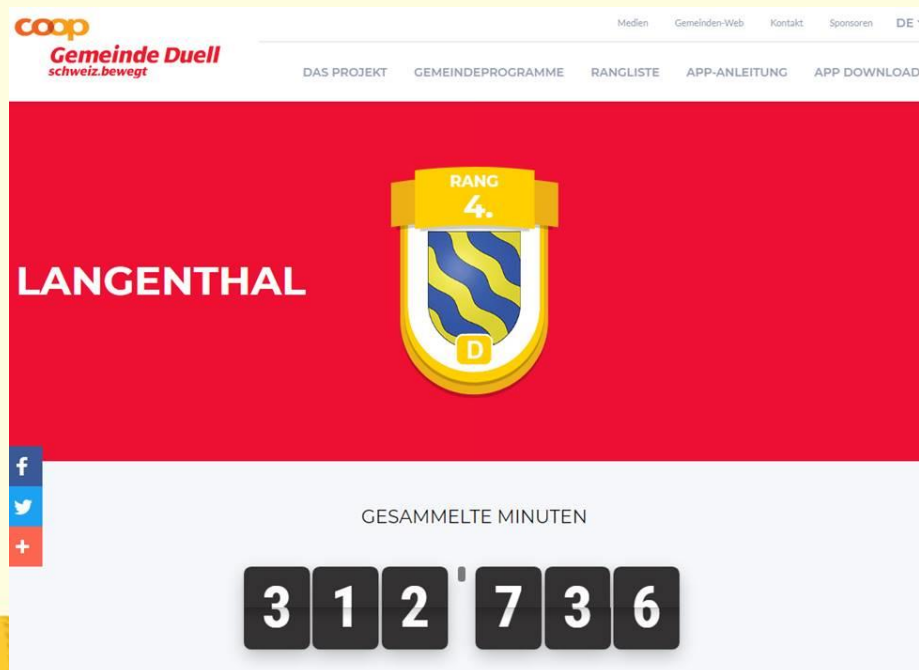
coop
Gemeinde Duell
schweiz.bewegt

Medien Gemeinden-Web Kontakt Sponsoren DE

DAS PROJEKT GEMEINDEPROGRAMME RANGLISTE APP-ANLEITUNG APP DOWNLOAD

LANGENTHAL

RANG
4.

D

f
+

GESAMMELTE MINUTEN

312'736